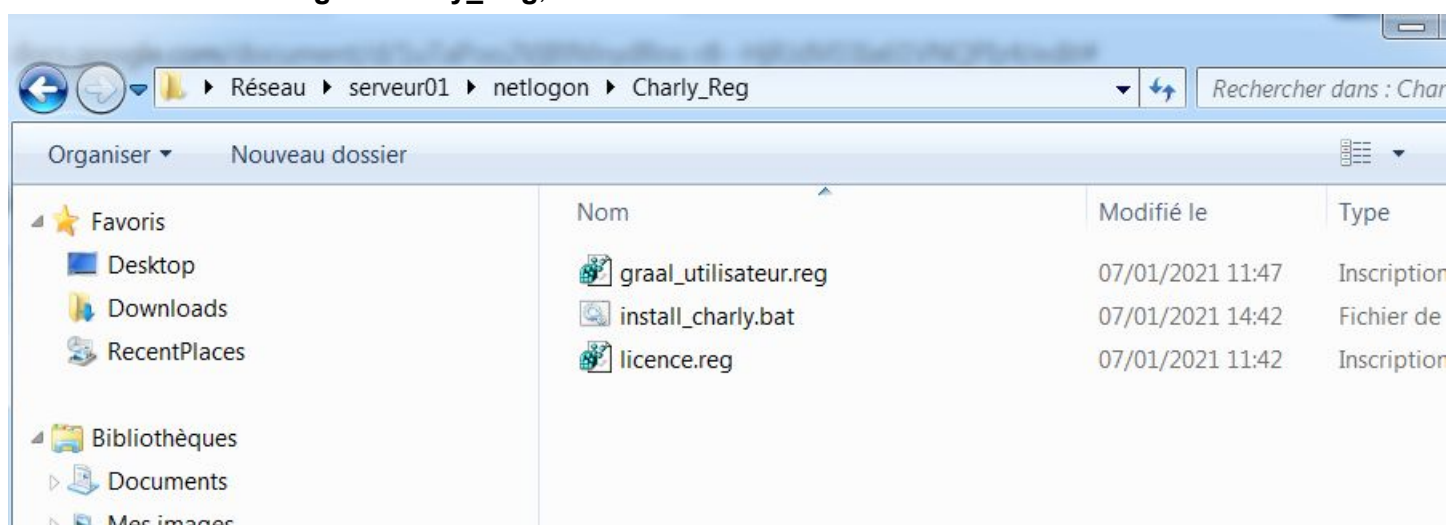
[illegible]

Réseau ▸ serveur01 ▸ netlogon ▸ Charly_Reg

Rechercher dans : Char

Organiser ▾ Nouveau dossier

Favoris
Desktop
Downloads
RecentPlaces

Bibliothèques
Documents
Mes images

| Nom | Modifié le | Type |
|---|---|---|
| graal_utilisateur.reg | 07/01/2021 11:47 | Inscription |
| install_charly.bat | 07/01/2021 14:42 | Fichier de |
| licence.reg | 07/01/2021 11:42 | Inscription |